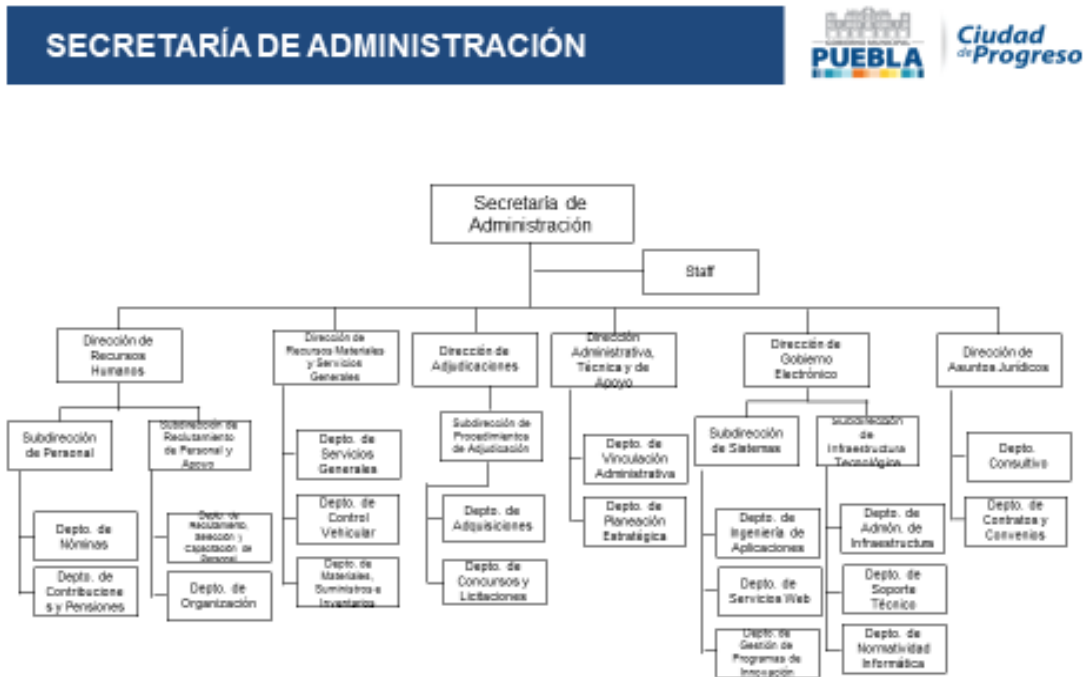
SECRETARÍA DE ADMINISTRACIÓN

PUEBLA

Ciudad de Progreso

Secretaría de Administración

Staff

Dirección de Recursos Humanos

Subdirección de Personal

Depto. de Nóminas

Depto. de Contribuciones y Pensiones

Subdirección de Reclutamiento de Personal y Apoyo

Depto. de Reclutamiento, Selección y Capacitación de Personal

Depto. de Organización

Dirección de Recursos Materiales y Servicios Generales

Depto. de Servicios Generales

Depto. de Control Vehicular

Depto. de Materiales, Suministros e Inventarios

Dirección de Adjudicaciones

Subdirección de Procedimientos de Adjudicación

Depto. de Adquisiciones

Depto. de Concursos y Licitaciones

Dirección Administrativa, Técnica y de Apoyo

Depto. de Vinculación Administrativa

Depto. de Planeación Estratégica

Dirección de Gobierno Electrónico

Subdirección de Sistemas

Depto. de Ingeniería de Aplicaciones

Depto. de Servicios Web

Depto. de Gestión de Programas de Innovación

Subdirección de Infraestructura Tecnológica

Depto. de Admón. de Infraestructura

Depto. de Soporte Técnico

Depto. de Normatividad Informática

Dirección de Asuntos Jurídicos

Depto. Consultivo

Depto. de Contratos y Convenios